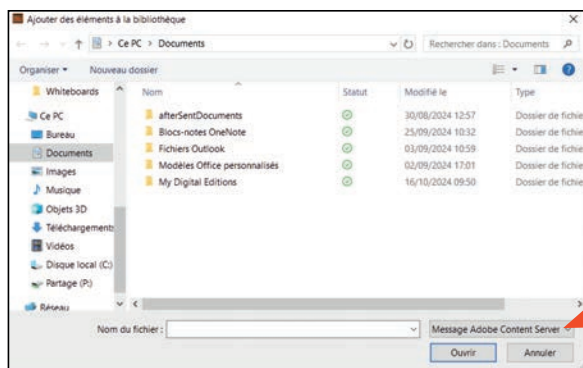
Ajouter des éléments à la bibliothèque

× 

← → ↑ > Ce PC > Documents

Rechercher dans : Documents

Organiser ▾ Nouveau dossier

Whiteboards

Ce PC

Bureau

Documents

Images

Musique

Objets 3D

Téléchargements

Vidéos

Disque local (C:)

Partage (P:)

Réseau

| Nom | Statut | Modifié le | Type |
|---|---|---|---|
| afterSentDocuments | | 30/08/2024 12:57 | Dossier de fichie |
| Blocs-notes OneNote | | 25/09/2024 10:32 | Dossier de fichie |
| Fichiers Outlook | | 03/09/2024 10:59 | Dossier de fichie |
| Modèles Office personnalisés | | 02/09/2024 17:01 | Dossier de fichie |
| My Digital Editions | | 16/10/2024 09:50 | Dossier de fichie |

Nom du fichier :

Message Adobe Content Server

Ouvrir

Annuler